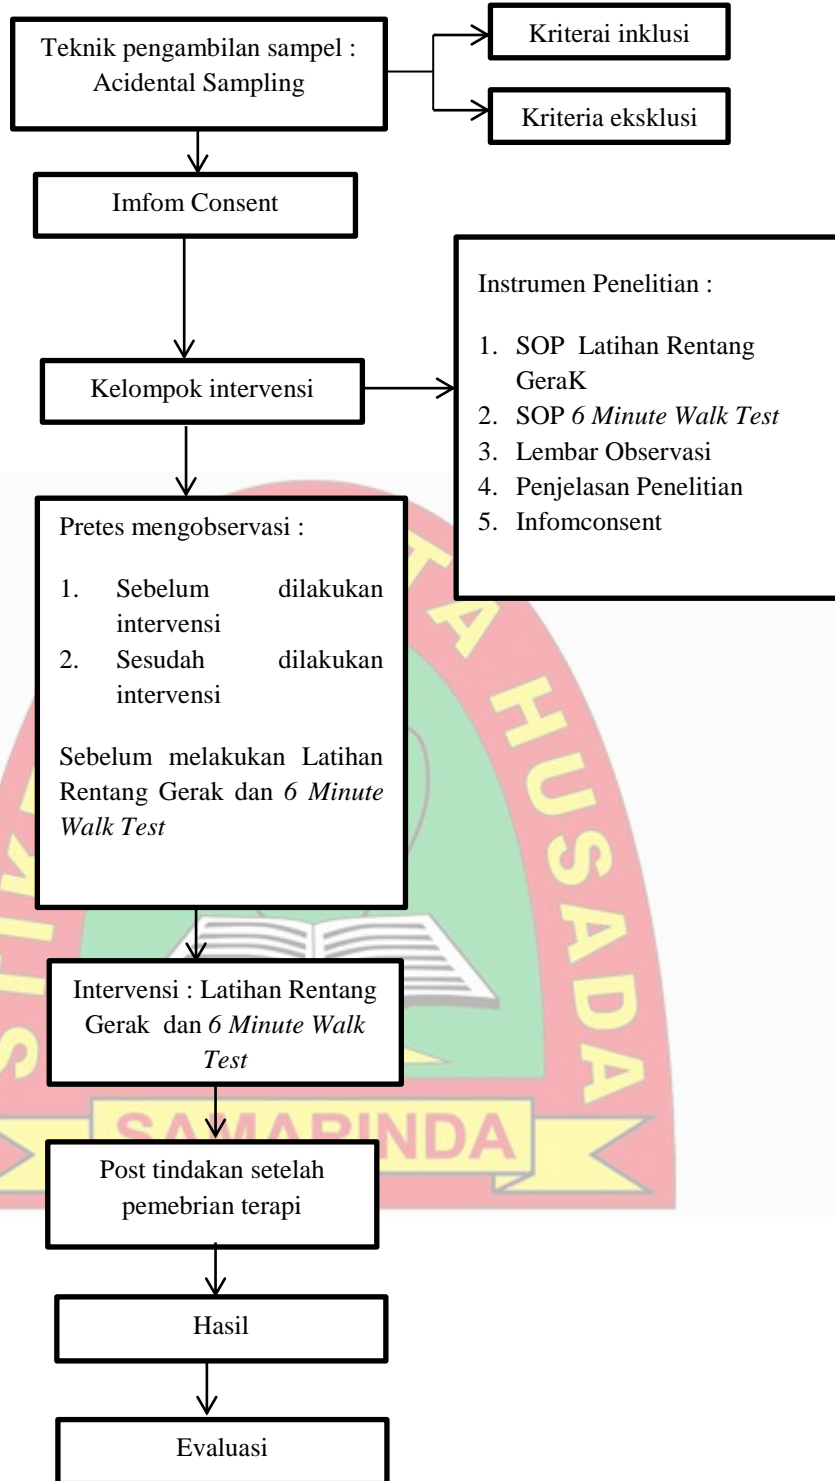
Teknik pengambilan sampel : Acidental Sampling

Kriterai inklusi

Kriteria eksklusi

Imfom Consent

Instrumen Penelitian :

1. SOP Latihan Rentang GeraK
2. SOP *6 Minute Walk Test*
3. Lembar Observasi
4. Penjelasan Penelitian
5. Infomconsent

Kelompok intervensi

Pretes mengobservasi :

1. Sebelum dilakukan intervensi
2. Sesudah dilakukan intervensi

Sebelum melakukan Latihan Rentang Gerak dan *6 Minute Walk Test*

Intervensi : Latihan Rentang Gerak dan *6 Minute Walk Test*

SAMARINDA

Post tindakan setelah pemebrian terapi

Hasil

Evaluasi